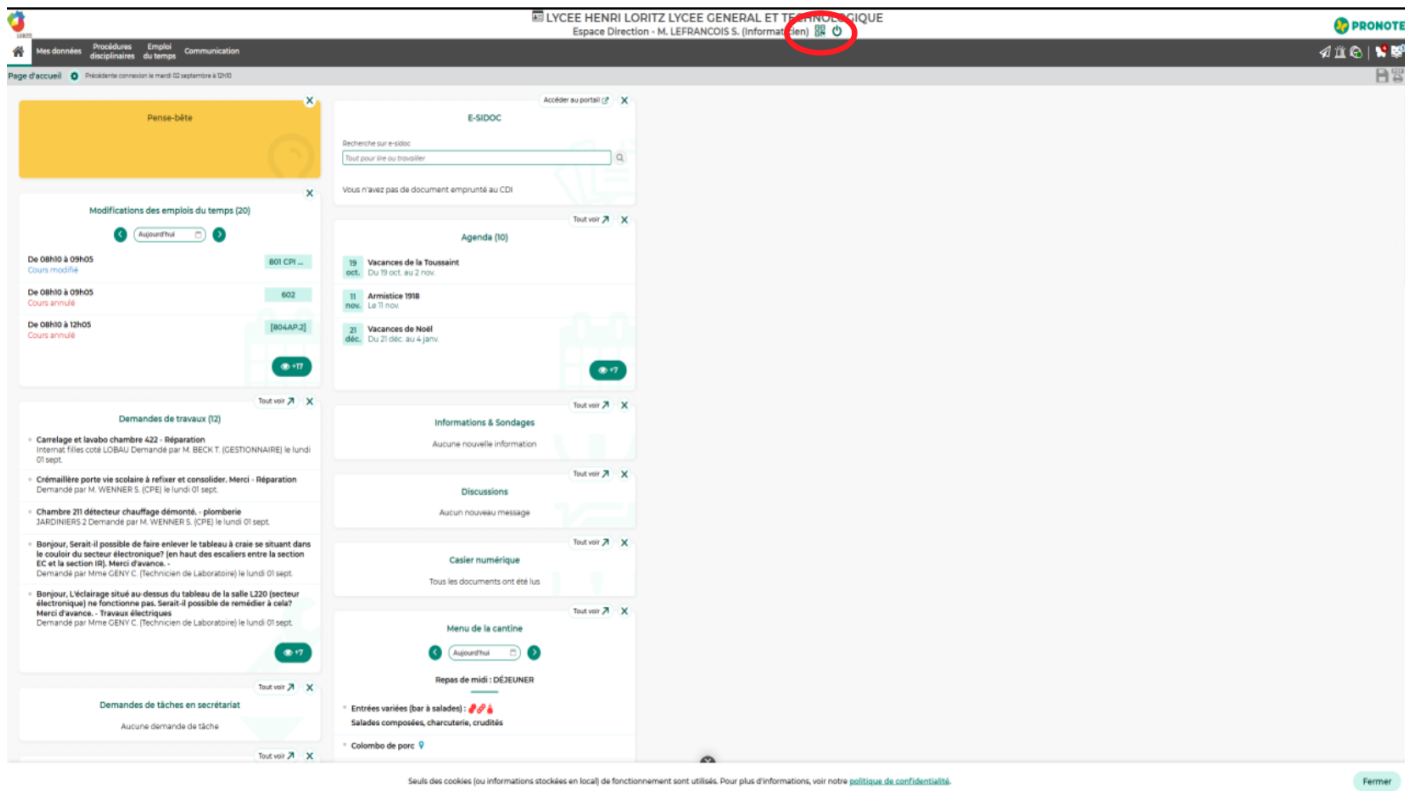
LORITZ

LYCEE HENRI LORITZ LYCEE GENERAL ET TECHNOLOGIQUE
Espace Direction - M. LEFRANCOIS S. (Informaticien)

PRONOTE

Mes données | Procédures disciplinaires | Emploi du temps | Communication

Page d'accueil | Précédente connexion le mardi 02 septembre à 12h10

Pense-bête

Modifications des emplois du temps (20)

Aujourd'hui

De 08h10 à 09h05
Cours modifié
801 CPI ...

De 08h10 à 09h05
Cours annulé
602

De 08h10 à 12h05
Cours annulé
[804AP.2]

+17

Tout voir
Demandes de travaux (12)

Carrelage et lavabo chambre 422 - Réparation
Internat filles coté LOBAU Demandé par M. BECK T. (GESTIONNAIRE) le lundi 01 sept.

Crémaillère porte vie scolaire à refixer et consolider. Merci - Réparation
Demandé par M. WENNER S. (CPE) le lundi 01 sept.

Chambre 211 détecteur chauffage démonté. - plomberie
JARDINIERS 2 Demandé par M. WENNER S. (CPE) le lundi 01 sept.

Bonjour, Serait-il possible de faire enlever le tableau à craie se situant dans le couloir du secteur électronique? (en haut des escaliers entre la section EC et la section IR). Merci d'avance. -
Demandé par Mme GENY C. (Technicien de Laboratoire) le lundi 01 sept.

Bonjour, L'éclairage situé au-dessus du tableau de la salle L220 (secteur électronique) ne fonctionne pas. Serait-il possible de remédier à cela? Merci d'avance. - Travaux électriques
Demandé par Mme GENY C. (Technicien de Laboratoire) le lundi 01 sept.

+7

Tout voir
Demandes de tâches en secrétariat
Aucune demande de tâche

Tout voir

Accéder au portail
E-SIDOC
Recherche sur e-sidoc
Tout pour lire ou travailler
Vous n'avez pas de document emprunté au CDI

Tout voir
Agenda (10)
19 oct. Vacances de la Toussaint
Du 19 oct. au 2 nov.
11 nov. Armistice 1918
Le 11 nov.
21 déc. Vacances de Noël
Du 21 déc. au 4 janv.
+7

Tout voir
Informations & Sondages
Aucune nouvelle information

Tout voir
Discussions
Aucun nouveau message

Tout voir
Casier numérique
Tous les documents ont été lus

Tout voir
Menu de la cantine
Aujourd'hui
Repas de midi : DÉJEUNER
Entrées variées (bar à salades) :
Salades composées, charcuterie, crudités
Colombo de porc

Seuls des cookies (ou informations stockées en local) de fonctionnement sont utilisés. Pour plus d'informations, voir notre politique de confidentialité.
Fermer